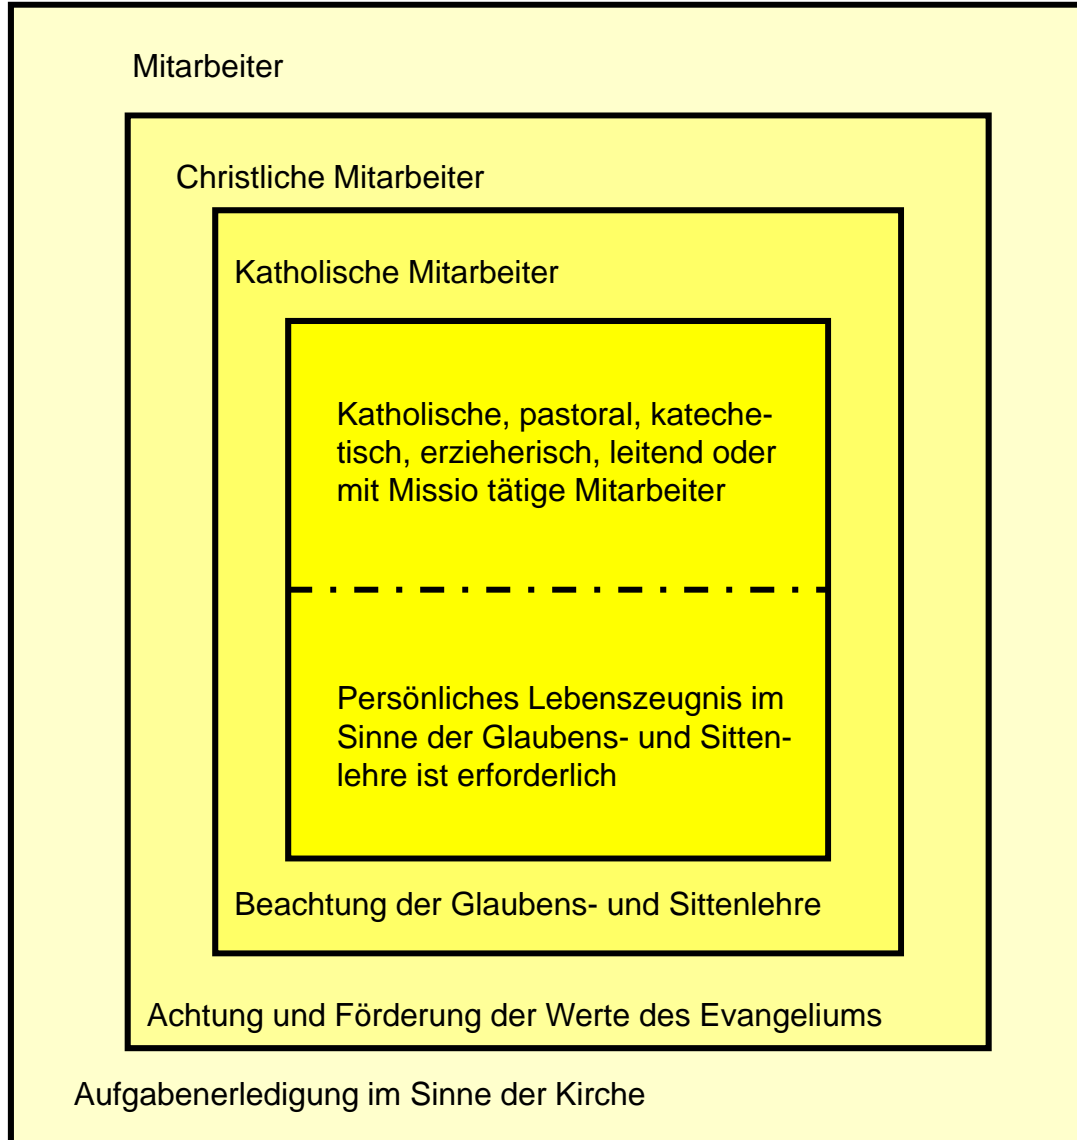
Mitarbeiter

Christliche Mitarbeiter

Katholische Mitarbeiter

Katholische, pastoral, katechetisch, erzieherisch, leitend oder mit Missio tätige Mitarbeiter

Persönliches Lebenszeugnis im Sinne der Glaubens- und Sittenlehre ist erforderlich

Beachtung der Glaubens- und Sittenlehre

Achtung und Förderung der Werte des Evangeliums

Aufgabenerledigung im Sinne der Kirche